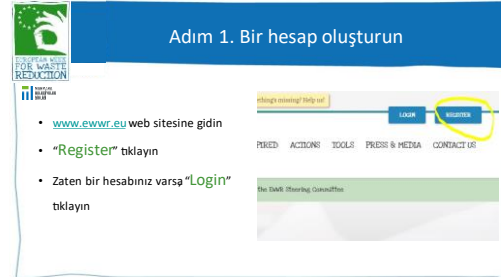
EUROPEAN WEEK FOR WASTE REDUCTION

Adım 1. Bir hesap oluşturun

• www.ewwr.eu web sitesine gidin

• "Register" tıklayın

• Zaten bir hesabınız varsa "Login" tıklayın

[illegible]thing's missing? Help us!

LOGIN

REGISTER

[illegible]PIRED ACTIONS TOOLS PRESS & MEDIA CONTACT US

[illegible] the EWR Steering Committee